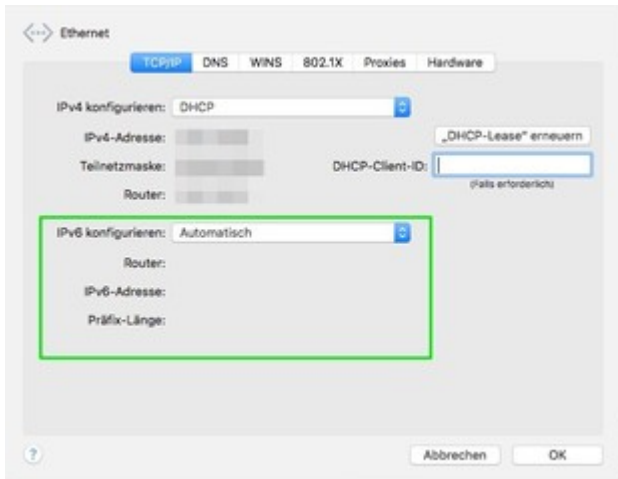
Ethernet

TCP/IP DNS WINS 802.1X Proxies Hardware

IPv4 konfigurieren: DHCP

IPv4-Adresse:

„DHCP-Lease" erneuern

Teilnetzmaske:

DHCP-Client-ID:

(Falls erforderlich)

Router:

IPv6 konfigurieren: Automatisch

Router:

IPv6-Adresse:

Präfix-Länge:

?

Abbrechen OK